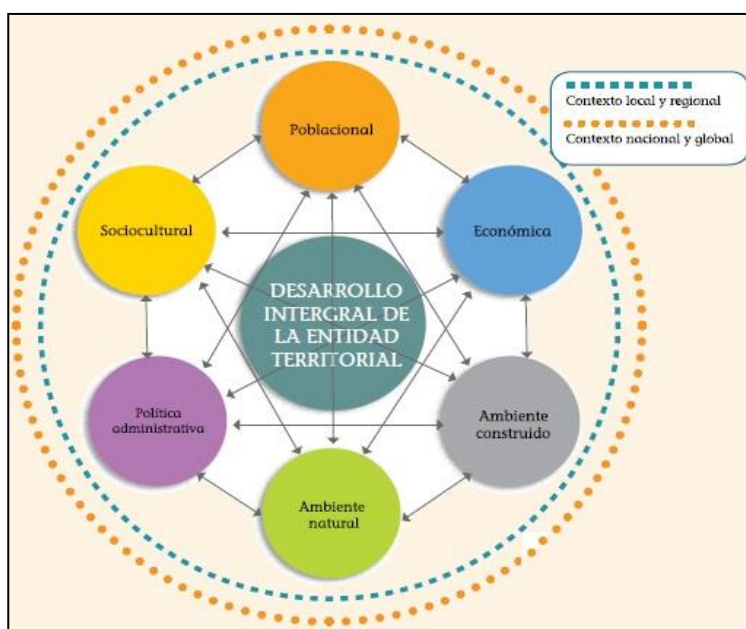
Contexto local y regional

Contexto nacional y global

Poblacional

Sociocultural

Económica

DESARROLLO INTERGRAL DE LA ENTIDAD TERRITORIAL

Política administrativa

Ambiente construido

Ambiente natural